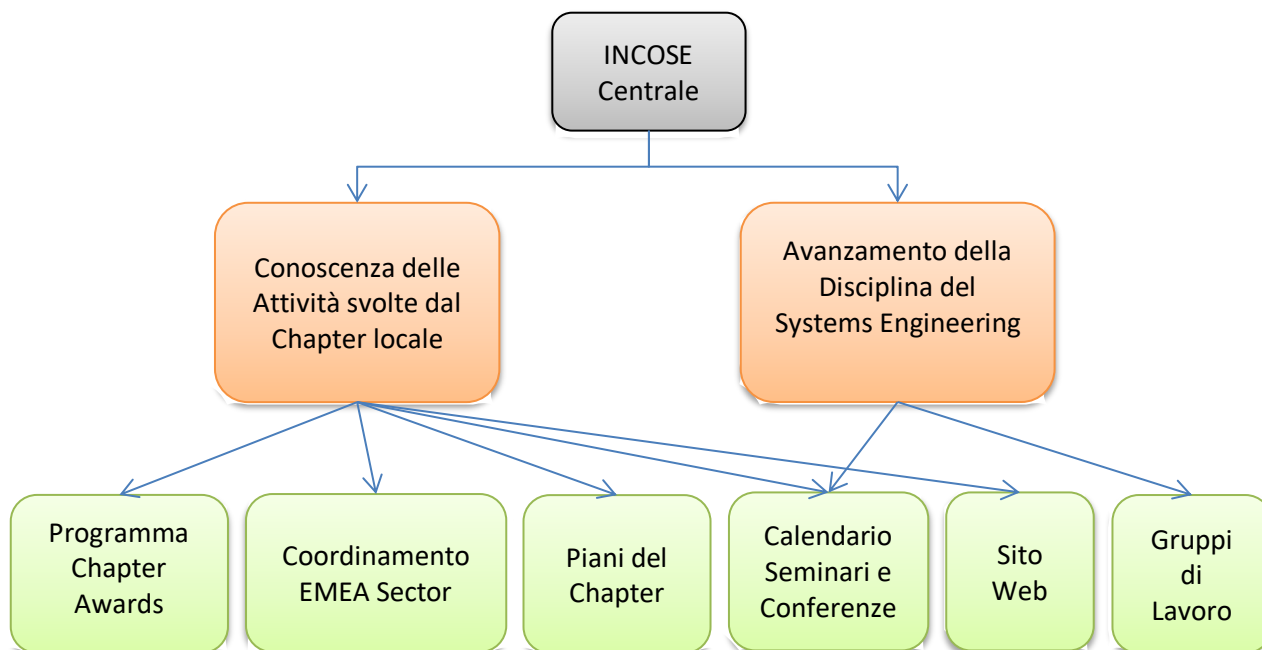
INCOSE Centrale

Conoscenza delle Attività svolte dal Chapter locale

Avanzamento della Disciplina del Systems Engineering

Programma Chapter Awards

Coordinamento EMEA Sector

Piani del Chapter

Calendario Seminari e Conferenze

Sito Web

Gruppi di Lavoro